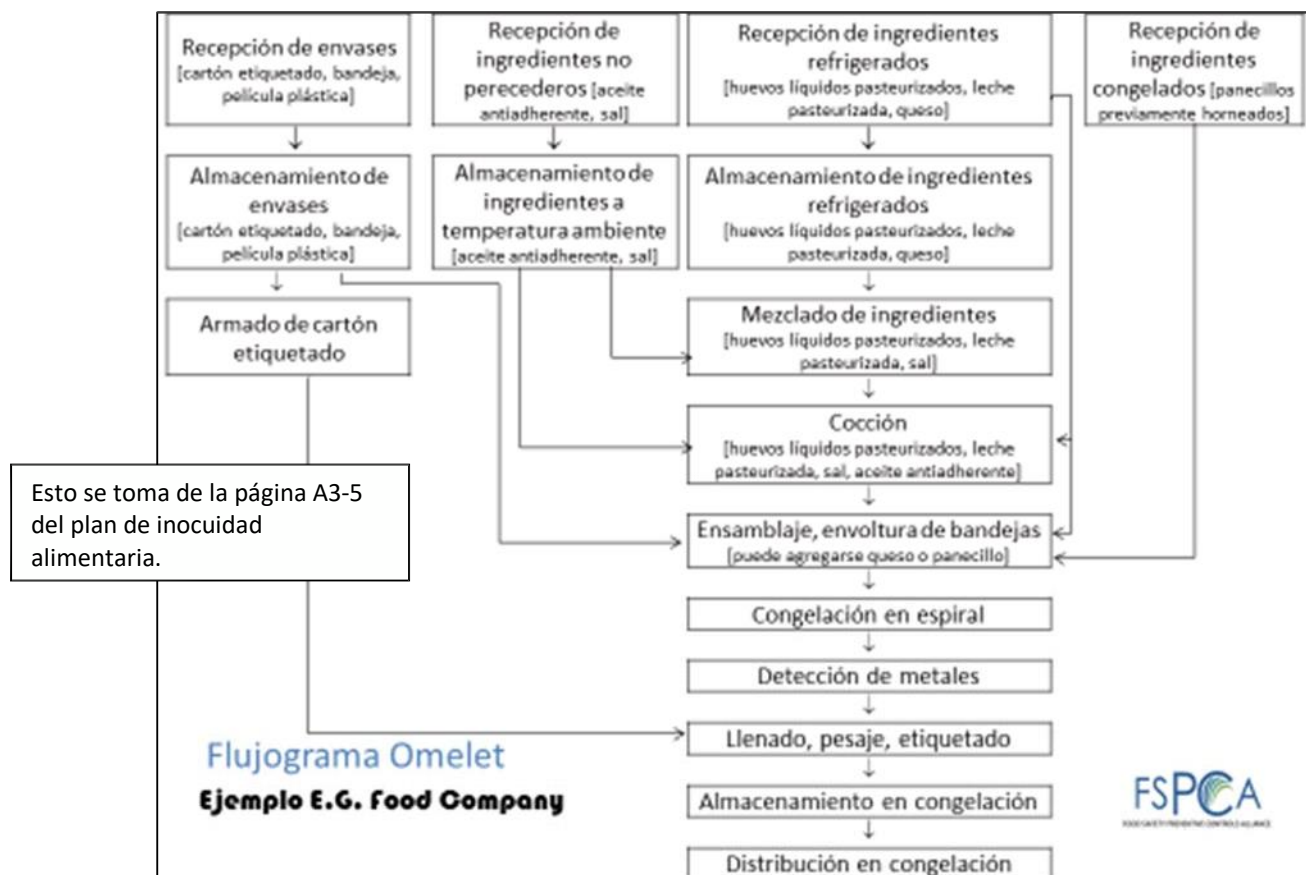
Recepción de envases [cartón etiquetado, bandeja, película plástica]

Recepción de ingredientes no perecederos [aceite antiadherente, sal]

Recepción de ingredientes refrigerados [huevos líquidos pasteurizados, leche pasteurizada, queso]

Recepción de ingredientes congelados [panecillos previamente horneados]

Almacenamiento de envases [cartón etiquetado, bandeja, película plástica]

Almacenamiento de ingredientes a temperatura ambiente [aceite antiadherente, sal]

Almacenamiento de ingredientes refrigerados [huevos líquidos pasteurizados, leche pasteurizada, queso]

Armado de cartón etiquetado

Mezclado de ingredientes [huevos líquidos pasteurizados, leche pasteurizada, sal]

Cocción [huevos líquidos pasteurizados, leche pasteurizada, sal, aceite antiadherente]

Esto se toma de la página A3-5 del plan de inocuidad alimentaria.

Ensamblaje, envoltura de bandejas [puede agregarse queso o panecillo]

Congelación en espiral

Detección de metales

Flujograma Omelet

Ejemplo E.G. Food Company

Llenado, pesaje, etiquetado

Almacenamiento en congelación

FSPCA
FOOD SAFETY PREVENTIVE CONTROLS ALLIANCE

Distribución en congelación